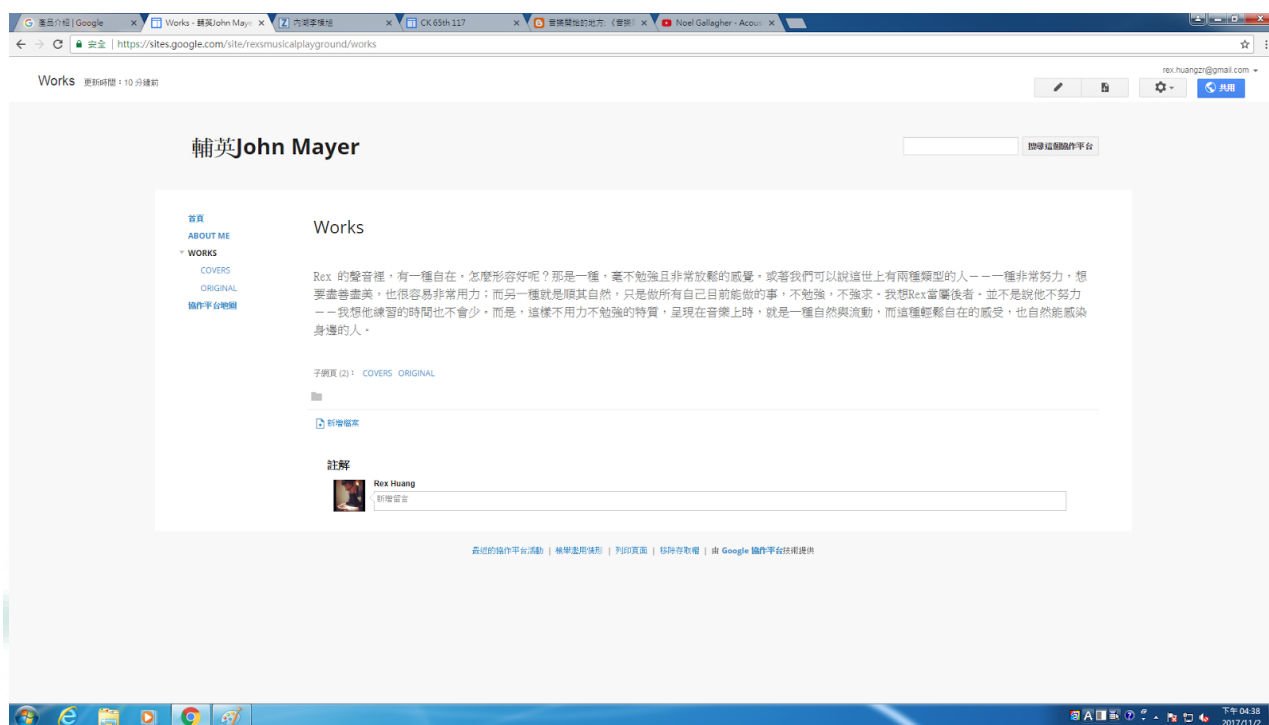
G 產品介紹 | Google ×
Works - 輔英John Maye ×
Z 內湖李倩旭 ×
CK 65th 117 ×
音樂開始的地方:(音樂 ×
Noel Gallagher - Acous ×

安全 | https://sites.google.com/site/rexsmusicalplayground/works

Works 更新時間:10 分鐘前

rex.huangzr@gmail.com

共用

輔英John Mayer

搜尋這個協作平台

首頁
ABOUT ME
WORKS
COVERS
ORIGINAL
協作平台地圖

Works

Rex 的聲音裡,有一種自在,怎麼形容好呢?那是一種,毫不勉強且非常放鬆的感覺。或著我們可以說這世上有兩種類型的人——一種非常努力,想要盡善盡美,也很容易非常用力;而另一種就是順其自然,只是做所有自己目前能做的事,不勉強,不強求。我想Rex當屬後者,並不是說他不努力——我想他練習的時間也不會少,而是,這樣不用力不勉強的特質,呈現在音樂上時,就是一種自然與流動,而這種輕鬆自在的感受,也自然能感染身邊的人。

子網頁 (2): COVERS ORIGINAL

新增檔案

註解

Rex Huang
新增留言

最近的協作平台活動 | 檢舉濫用情形 | 列印頁面 | 移除存取權 | 由 Google 協作平台技術提供

下午 04:38
2017/11/2